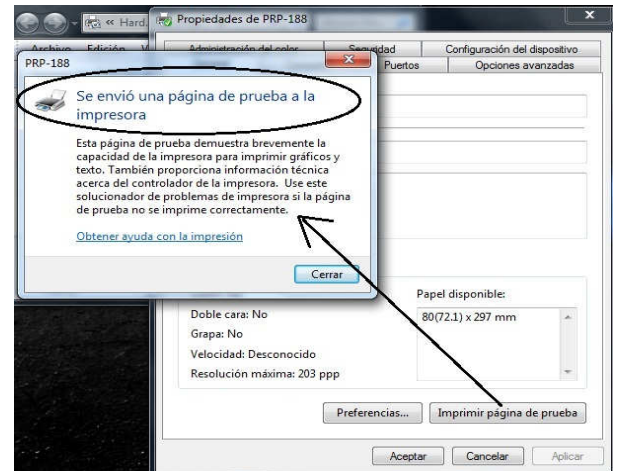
« Hard...

Archivo Edición V

Propiedades de PRP-188

Administración del color | Seguridad | Configuración del dispositivo

Puertos | Opciones avanzadas

PRP-188

Se envió una página de prueba a la impresora

Esta página de prueba demuestra brevemente la capacidad de la impresora para imprimir gráficos y texto. También proporciona información técnica acerca del controlador de la impresora. Use este solucionador de problemas de impresora si la página de prueba no se imprime correctamente.

Obtener ayuda con la impresión

Cerrar

Papel disponible:

Doble cara: No

80(72.1) x 297 mm

Grapa: No

Velocidad: Desconocido

Resolución máxima: 203 ppp

Preferencias...

Imprimir página de prueba

Aceptar

Cancelar

Aplicar